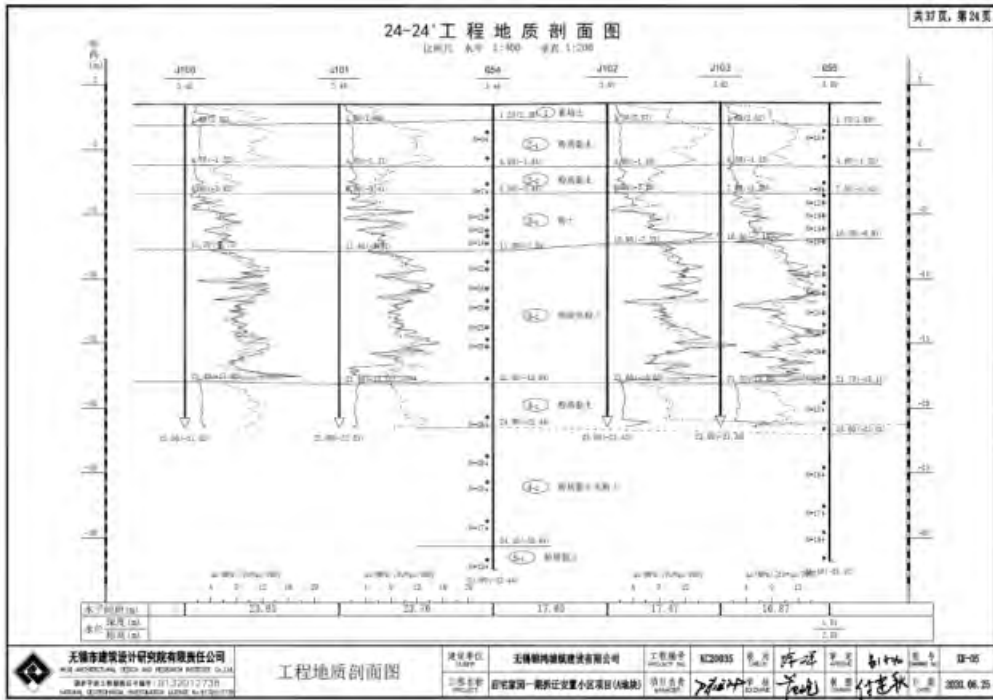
共37页，第24页

24-24' 工 程 地 质 剖 面 图

J100 J101 G54 J102 J103 G55

①素填土
③-1 粉质黏土
③-2 粉质黏土
④ 粉土
⑤-1 粉砂夹粉土
⑥-1 粉质黏土
⑥-2 粉质黏土夹粉土
⑦-1 粉砂

| 水平间距(m) | 23.03 | 23.76 | 17.83 | 17.47 | 16.87 |
|---|---|---|---|---|---|
| 水位 深度(m) | | | | | |
| 标高(m) | | | | | |

无锡市建筑设计研究院有限责任公司

工程地质剖面图

建设单位 无锡锡鸿建筑建设有限公司
工程编号 KC20035
工程名称 前湾家园一期拆迁安置小区项目(A地块)
图号 KK-05
日期 2020.06.25